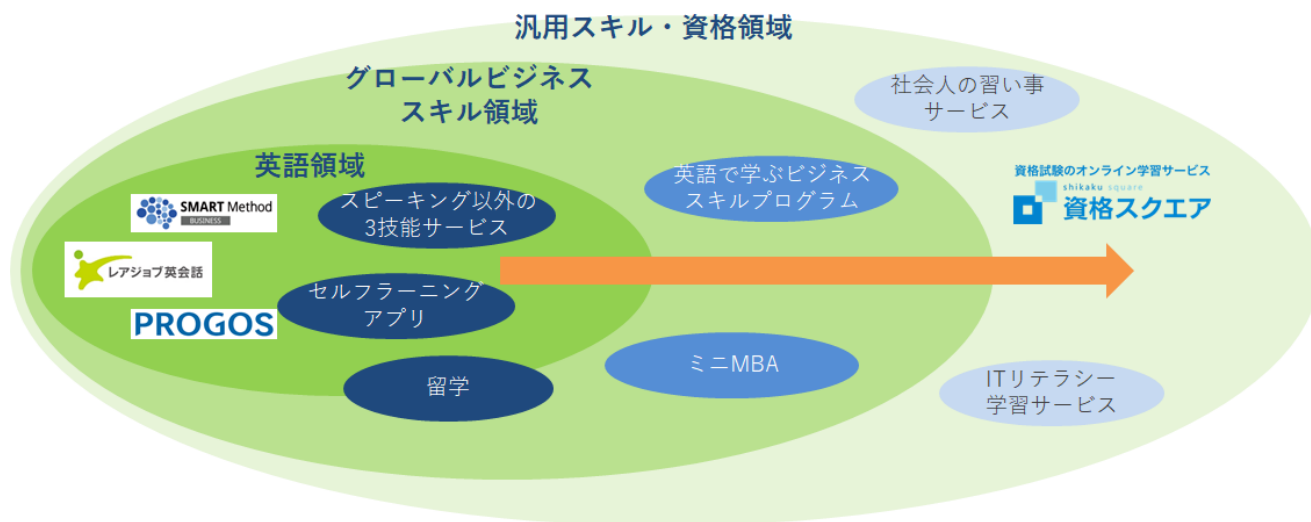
汎用スキル・資格領域

グローバルビジネス
スキル領域

英語領域

SMART Method
BUSINESS

レアジョブ英会話

PROGOS

スピーキング以外の
3技能サービス

セルフラーニング
アプリ

留学

英語で学ぶビジネス
スキルプログラム

ミニMBA

社会人の習い事
サービス

資格試験のオンライン学習サービス
shikaku square
資格スクエア

ITリテラシー
学習サービス